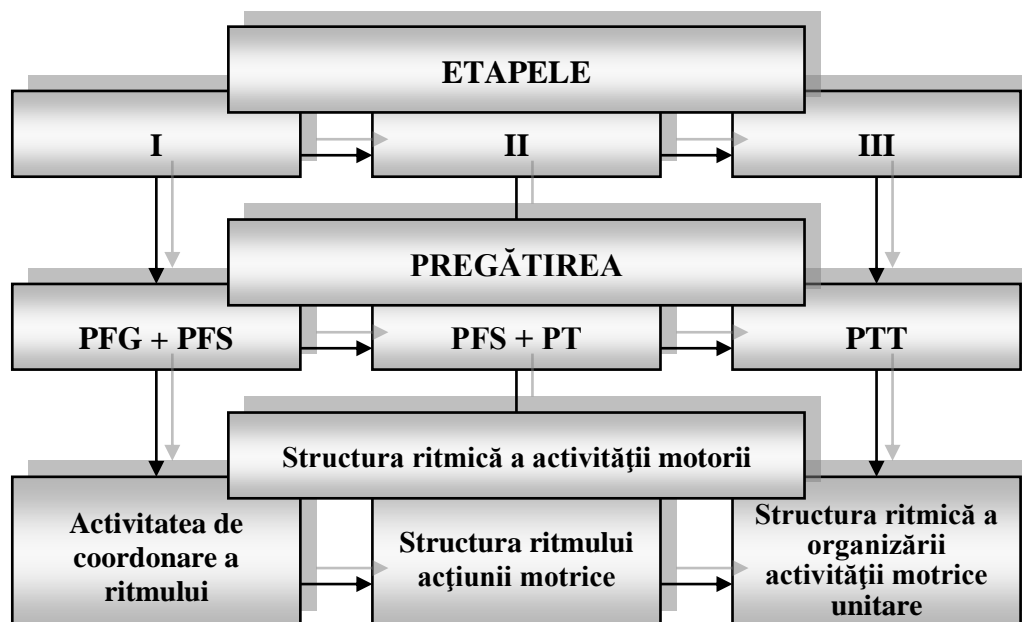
ETAPELE

I

II

III

PREGĂTIREA

PFG + PFS

PFS + PT

PTT

Structura ritmică a activităţii motorii

Activitatea de coordonare a ritmului

Structura ritmului acţiunii motrice

Structura ritmică a organizării activităţii motrice unitare